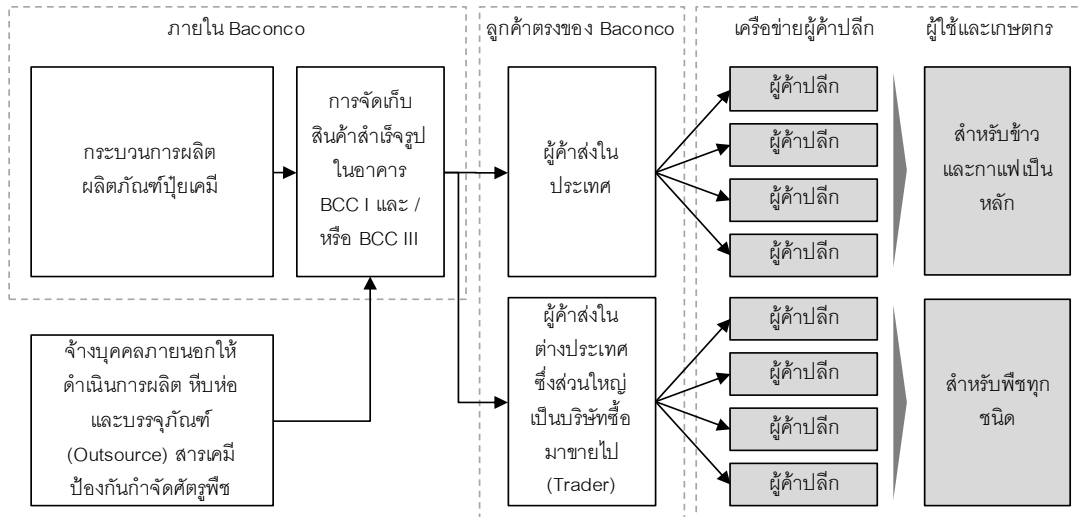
ภายใน Baconco

ลูกค้าตรงของ Baconco

เครือข่ายผู้ค้าปลีก

ผู้ใช้และเกษตกร

กระบวนการผลิต ผลิตภัณฑ์ปุ๋ยเคมี

การจัดเก็บ สินค้าสำเร็จรูป ในอาคาร BCC I และ / หรือ BCC III

ผู้ค้าส่งใน ประเทศ

ผู้ค้าปลีก

ผู้ค้าปลีก

ผู้ค้าปลีก

ผู้ค้าปลีก

สำหรับข้าว และกาแฟเป็น หลัก

จ้างบุคคลภายนอกให้ ดำเนินการผลิต หีบห่อ และบรรจุภัณฑ์ (Outsource) สารเคมี ป้องกันกำจัดศัตรูพืช

ผู้ค้าส่งใน ต่างประเทศ ซึ่งส่วนใหญ่ เป็นบริษัทซื้อ มาขายไป (Trader)

ผู้ค้าปลีก

ผู้ค้าปลีก

ผู้ค้าปลีก

ผู้ค้าปลีก

สำหรับพืชทุก ชนิด